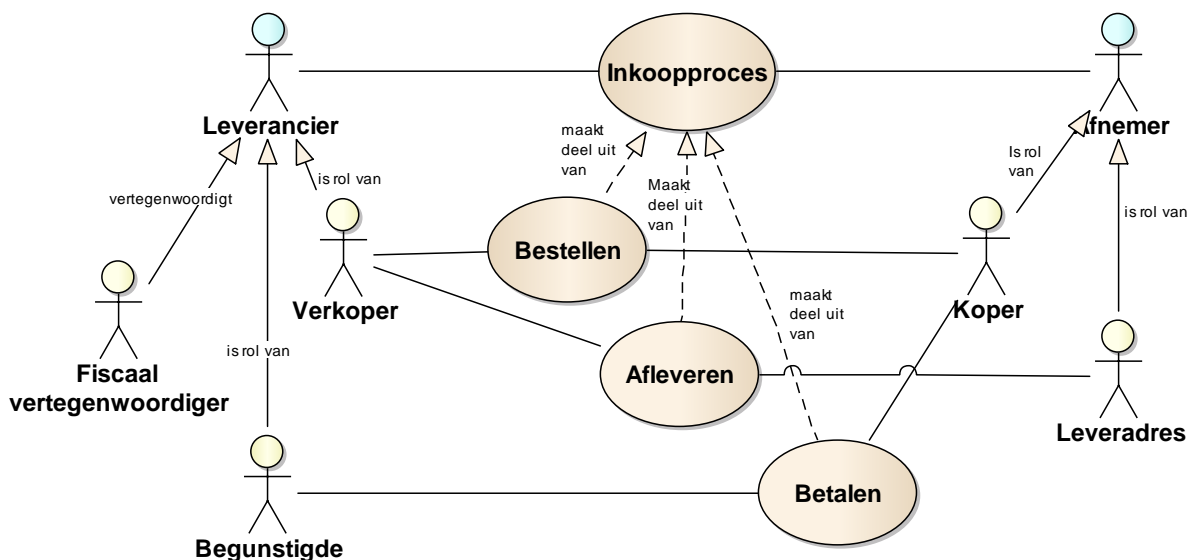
Leverancier

Inkoopproces

Afnemer

maakt deel uit van

Maakt deel uit van

Is rol van

vertegenwoordigt

is rol van

is rol van

Bestellen

Verkoper

maakt deel uit van

Koper

is rol van

Fiscaal vertegenwoordiger

Afleveren

Leveradres

Betalen

Begunstigde